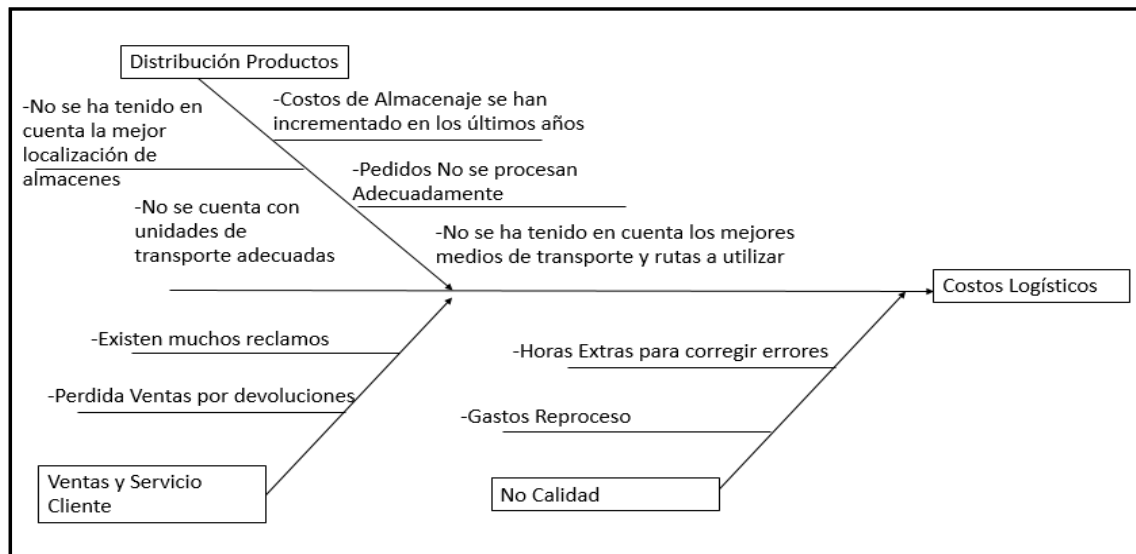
Distribución Productos

-No se ha tenido en cuenta la mejor localización de almacenes

-Costos de Almacenaje se han incrementado en los últimos años

-Pedidos No se procesan Adecuadamente

-No se cuenta con unidades de transporte adecuadas

-No se ha tenido en cuenta los mejores medios de transporte y rutas a utilizar

Costos Logísticos

-Existen muchos reclamos

-Perdida Ventas por devoluciones

Ventas y Servicio Cliente

-Horas Extras para corregir errores

-Gastos Reproceso

No Calidad